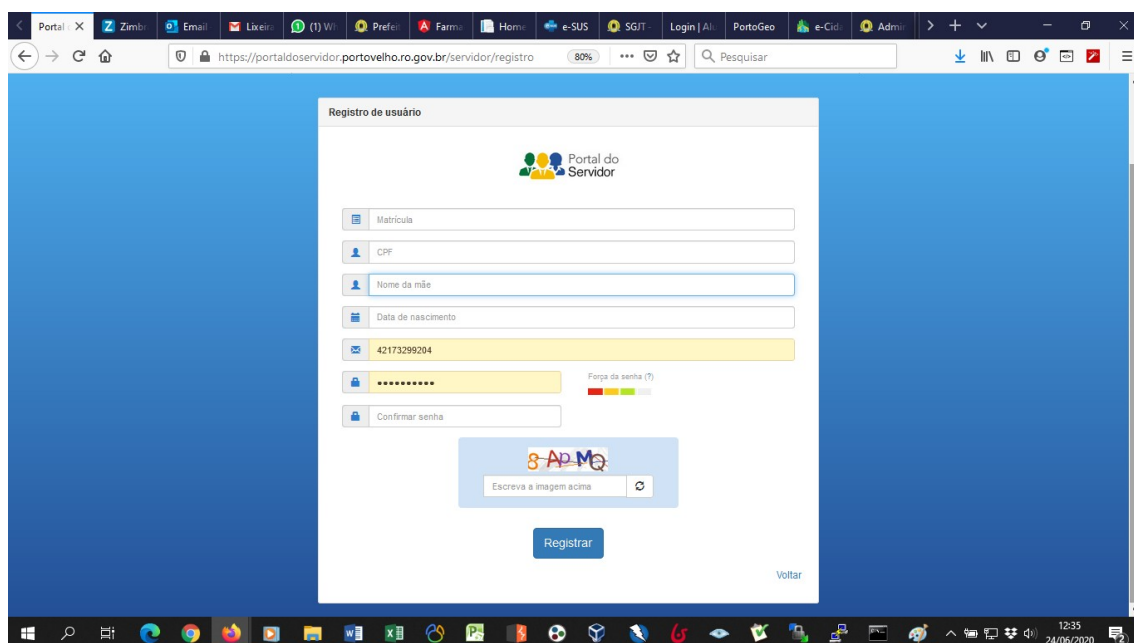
Portal | Zimbr | Email | Lixeira | (1) Wh | Prefei | Farma | Home | e-SUS | SGJT | Login | Al | PortoGeo | e-Cida | Admi

https://portaldoservidor.portovelho.ro.gov.br/servidor/registro 80% ••• Pesquisar

Registro de usuário

Portal do Servidor

Matrícula

CPF

Nome da mãe

Data de nascimento

42173299204

•••••••••••

Força da senha (?)

Confirmar senha

8 AP MQ

Escreva a imagem acima

Registrar

Voltar

12:35
24/06/2020